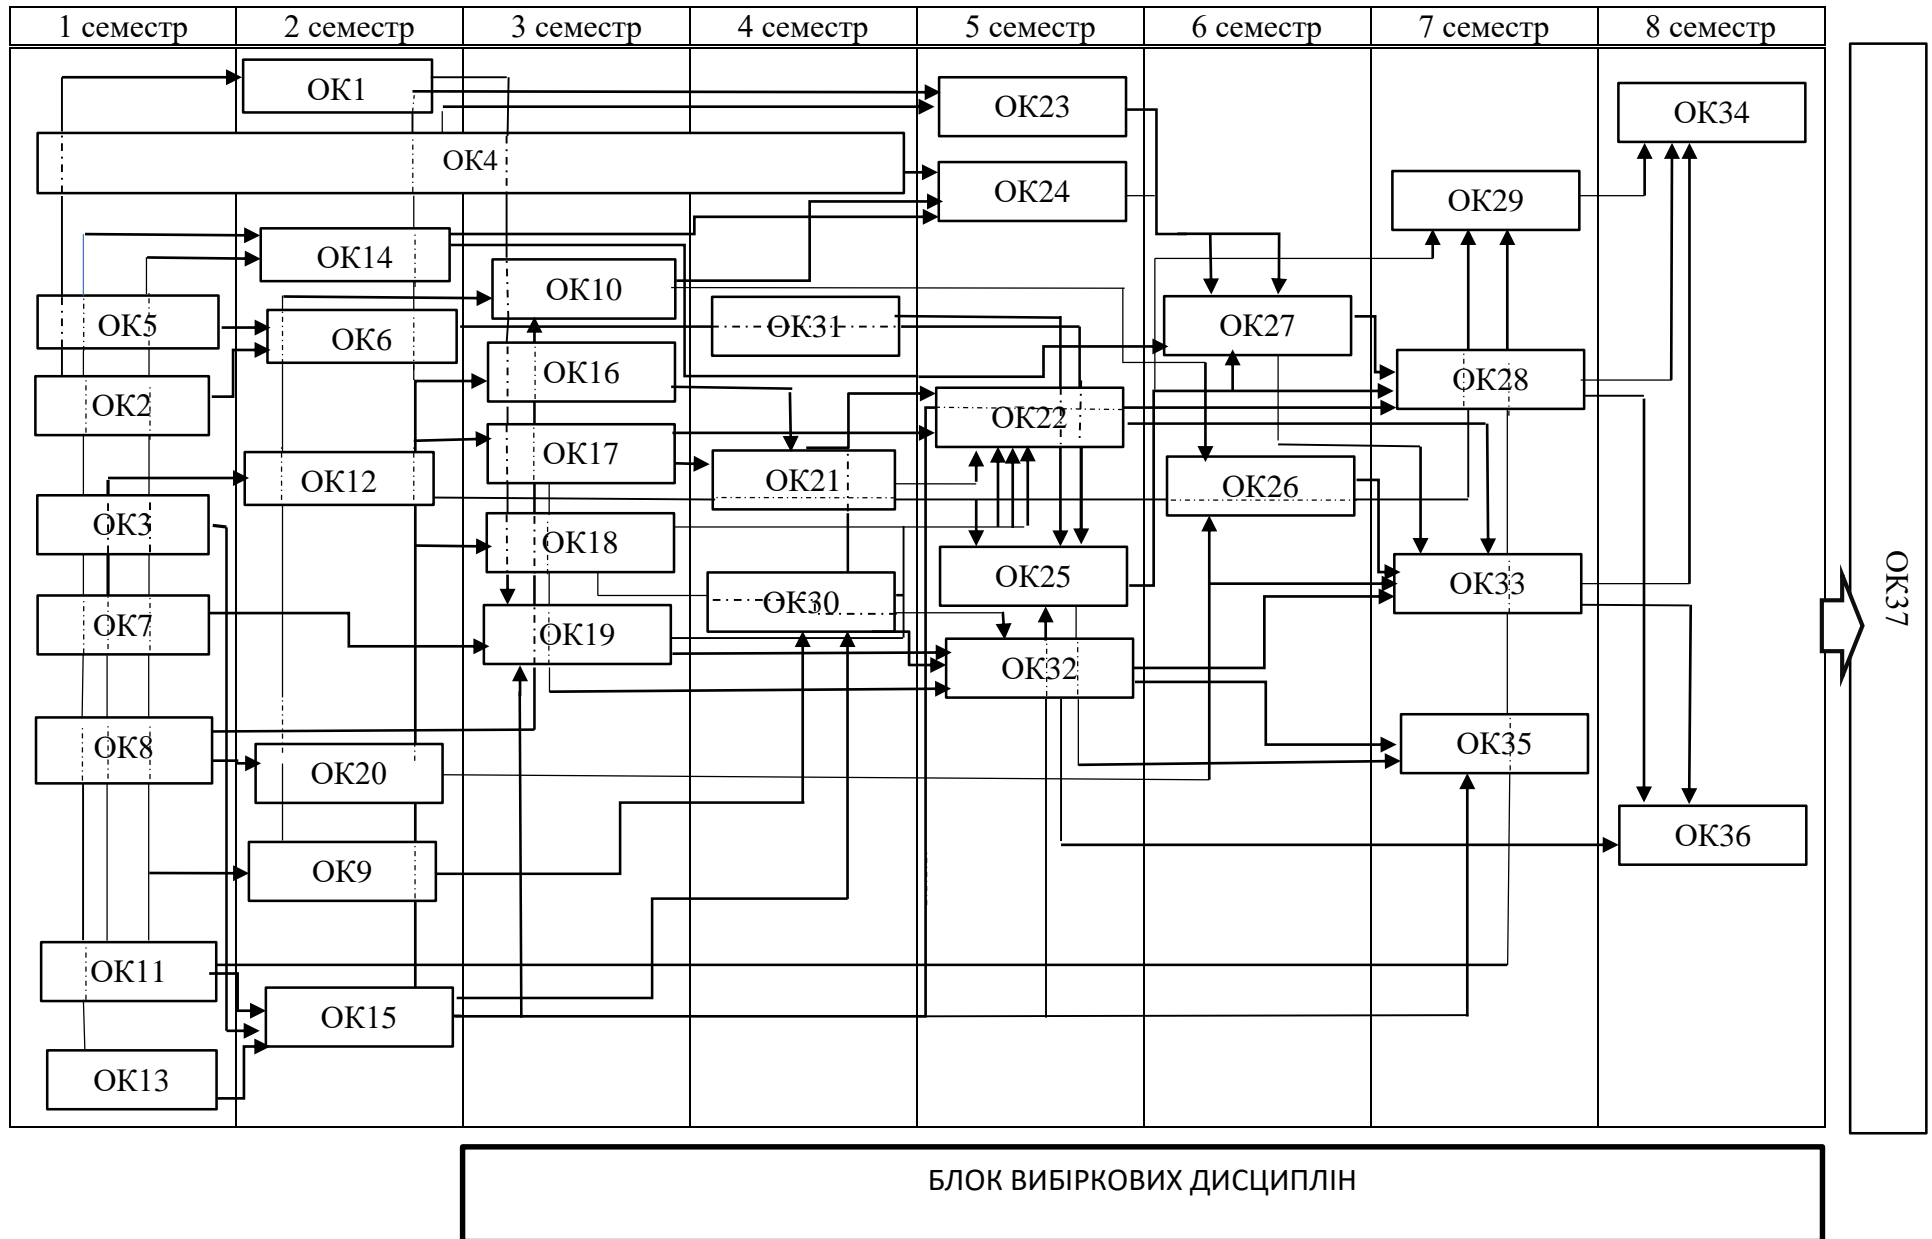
| 1 семестр | 2 семестр | 3 семестр | 4 семестр | 5 семестр | 6 семестр | 7 семестр | 8 семестр |
|---|---|---|---|---|---|---|---|

ОК1
ОК23
ОК34
ОК4
ОК24
ОК29
ОК14
ОК10
ОК5
ОК6
ОК31
ОК27
ОК2
ОК16
ОК28
ОК22
ОК17
ОК21
ОК12
ОК26
ОК3
ОК18
ОК25
ОК7
ОК30
ОК33
ОК19
ОК32
ОК37
ОК8
ОК35
ОК20
ОК36
ОК9
ОК11
ОК15
ОК13

БЛОК ВИБІРКОВИХ ДИСЦИПЛІН